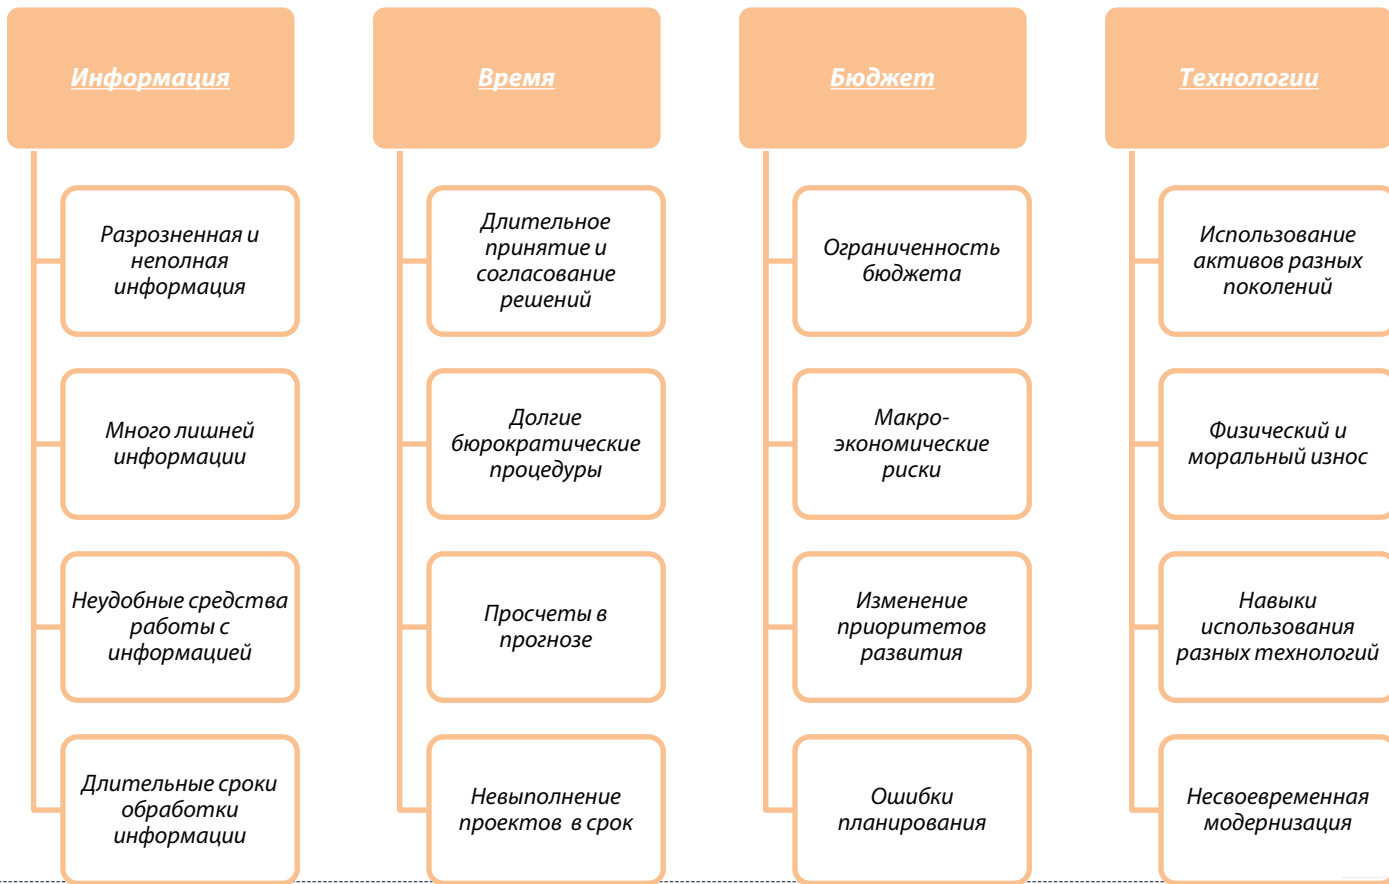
Информация

Разрозненная и неполная информация

Много лишней информации

Неудобные средства работы с информацией

Длительные сроки обработки информации

Время

Длительное принятие и согласование решений

Долгие бюрократические процедуры

Просчеты в прогнозе

Невыполнение проектов в срок

Бюджет

Ограниченность бюджета

Макро-экономические риски

Изменение приоритетов развития

Ошибки планирования

Технологии

Использование активов разных поколений

Физический и моральный износ

Навыки использования разных технологий

Несвоевременная модернизация